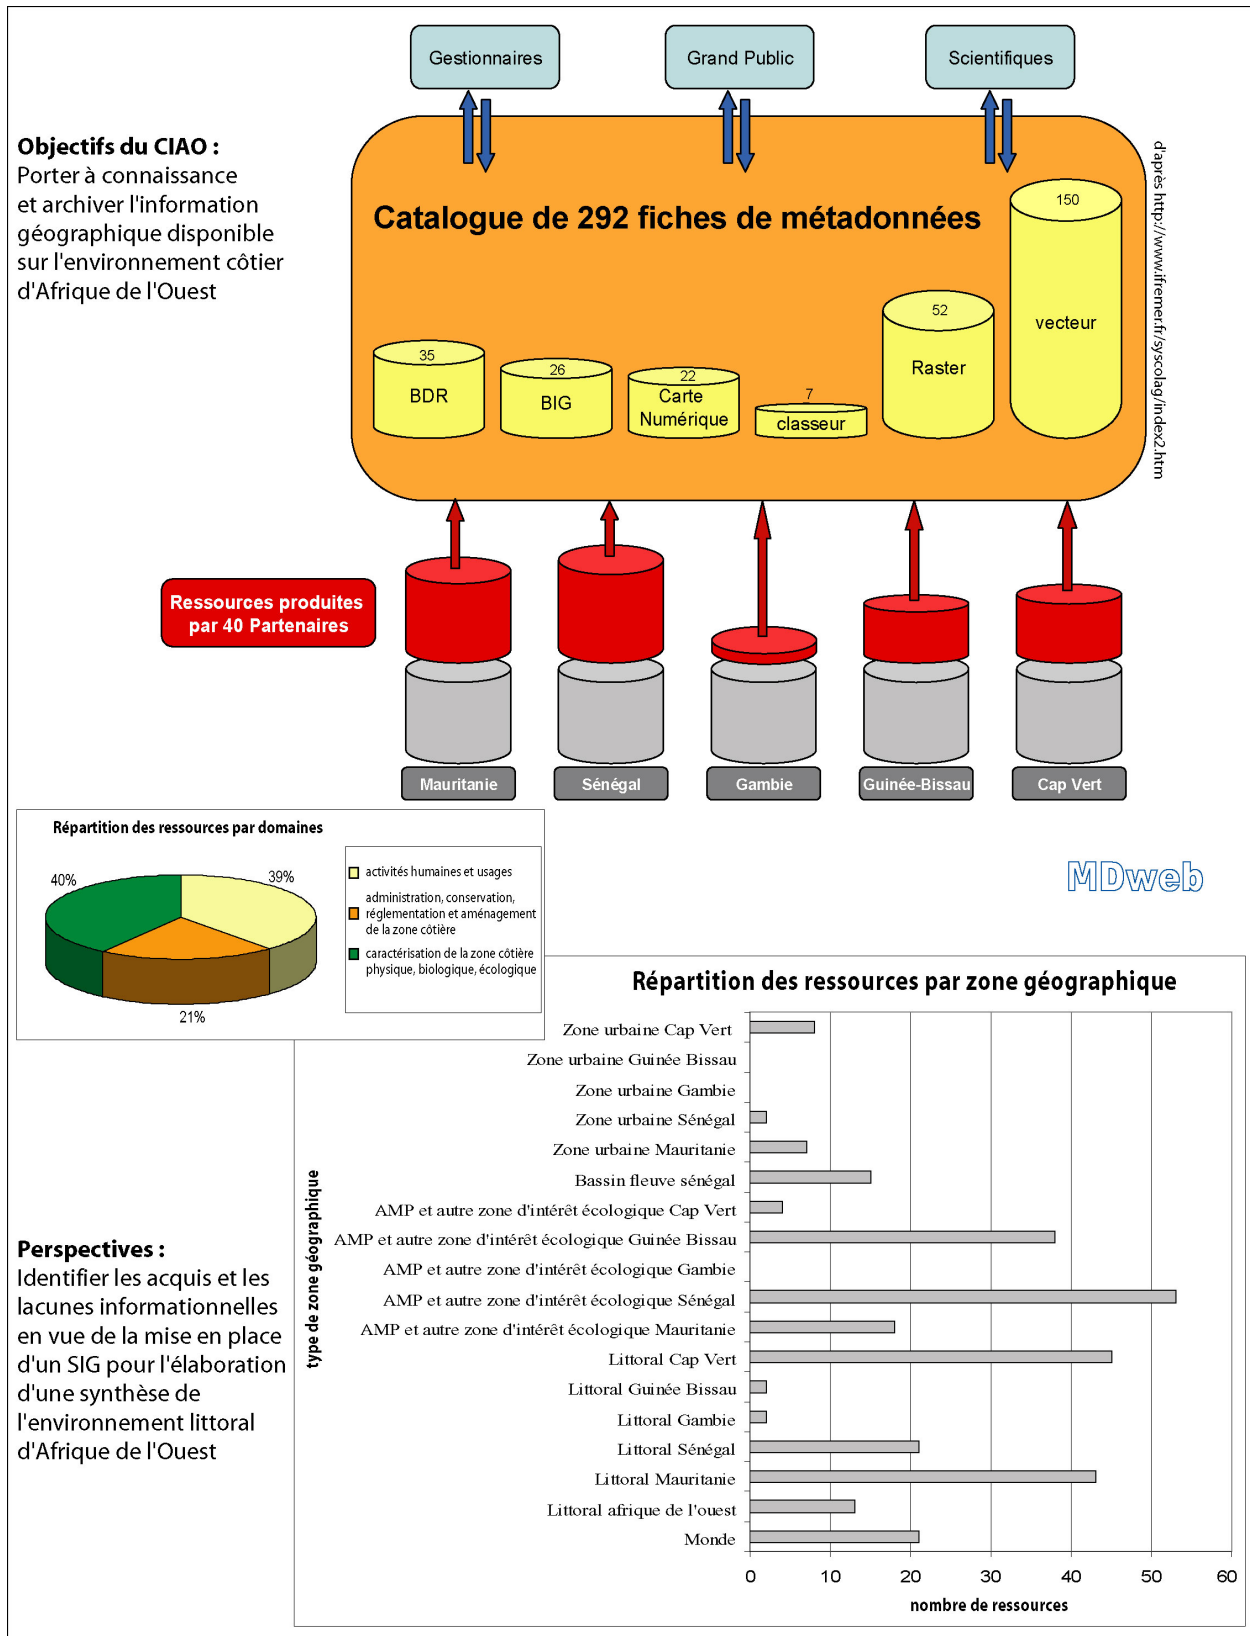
Gestionnaires

Grand Public

Scientifiques

Objectifs du CIAO :
Porter à connaissance et archiver l'information géographique disponible sur l'environnement côtier d'Afrique de l'Ouest

Catalogue de 292 fiches de métadonnées

35
BDR

26
BIG

22
Carte Numérique

7
classeur

52
Raster

150
vecteur

d'après http://www.ifremer.fr/syscolag/index2.htm

Ressources produites par 40 Partenaires

Mauritanie

Sénégal

Gambie

Guinée-Bissau

Cap Vert

Répartition des ressources par domaines

40%

39%

21%

activités humaines et usages

administration, conservation, réglementation et aménagement de la zone côtière

caractérisation de la zone côtière physique, biologique, écologique

MDweb

Répartition des ressources par zone géographique

type de zone géographique

Zone urbaine Cap Vert
Zone urbaine Guinée Bissau
Zone urbaine Gambie
Zone urbaine Sénégal
Zone urbaine Mauritanie
Bassin fleuve sénégal
AMP et autre zone d'intérêt écologique Cap Vert
AMP et autre zone d'intérêt écologique Guinée Bissau
AMP et autre zone d'intérêt écologique Gambie
AMP et autre zone d'intérêt écologique Sénégal
AMP et autre zone d'intérêt écologique Mauritanie
Littoral Cap Vert
Littoral Guinée Bissau
Littoral Gambie
Littoral Sénégal
Littoral Mauritanie
Littoral afrique de l'ouest
Monde

0 10 20 30 40 50 60

nombre de ressources

Perspectives :
Identifier les acquis et les lacunes informationnelles en vue de la mise en place d'un SIG pour l'élaboration d'une synthèse de l'environnement littoral d'Afrique de l'Ouest